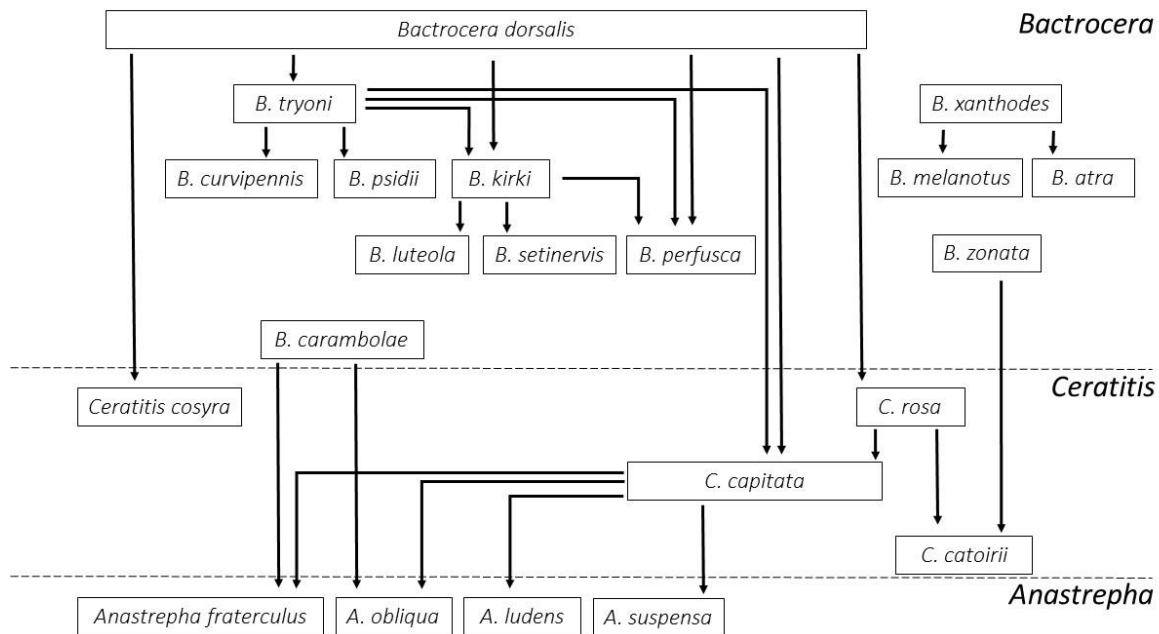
Bactrocera dorsalis

Bactrocera

B. tryoni

B. xanthodes

B. curvipennis

B. psidii

B. kirki

B. melanotus

B. atra

B. luteola

B. setinervis

B. perfusca

B. zonata

B. carambolae

Ceratitis

Ceratitis cosyra

C. rosa

C. capitata

C. catoirii

Anastrepha

Anastrepha fraterculus

A. obliqua

A. ludens

A. suspensa